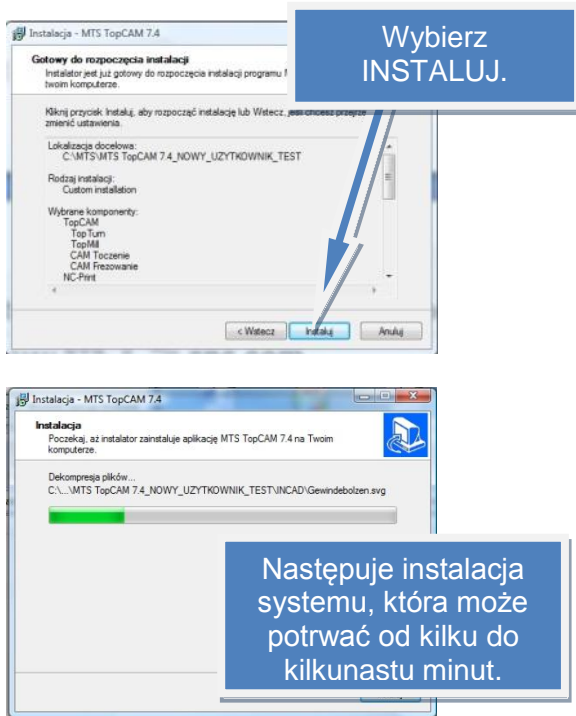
Instalacja - MTS TopCAM 7.4

Gotowy do rozpoczęcia instalacji

Instalator jest już gotowy do rozpoczęcia instalacji programu M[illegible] twoim komputerze.

Kliknij przycisk Instaluj, aby rozpocząć instalację lub Wstecz, jeśli chcesz przejrzeć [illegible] zmienić ustawienia.

Lokalizacja docelowa:
C:\MTS\MTS TopCAM 7.4_NOWY_UZYTKOWNIK_TEST

Rodzaj instalacji:
Custom installation

Wybrane komponenty:
TopCAM
TopTurn
TopMill
CAM Toczenie
CAM Frezowanie
NC-Print

< Wstecz
Instaluj
Anuluj

Wybierz INSTALUJ.

Instalacja - MTS TopCAM 7.4

Instalacja

Poczekaj, aż instalator zainstaluje aplikację MTS TopCAM 7.4 na Twoim komputerze.

Dekompresja plików...
C:\...\MTS TopCAM 7.4_NOWY_UZYTKOWNIK_TEST\INCAD\Gewindebolzen.svg

Następuje instalacja systemu, która może potrwać od kilku do kilkunastu minut.